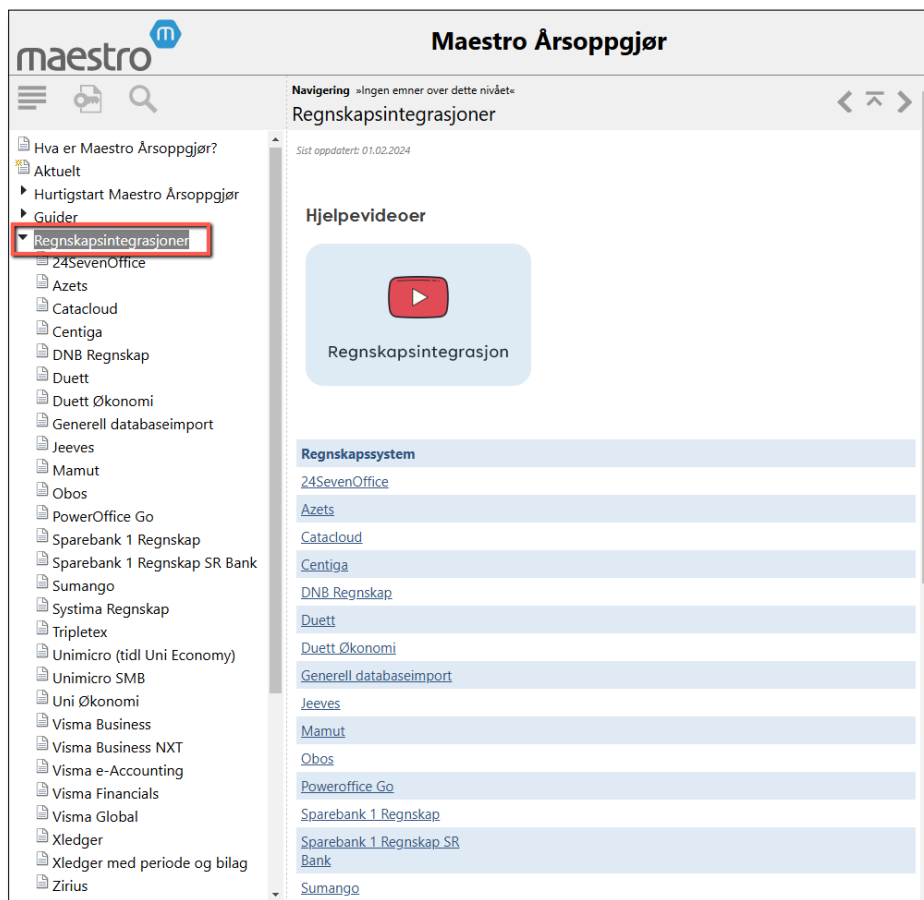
maestro m

Maestro Årsoppgjør

Hva er Maestro Årsoppgjør?
Aktuelt
Hurtigstart Maestro Årsoppgjør
Guider
Regnskapsintegrasjoner
24SevenOffice
Azets
Catacloud
Centiga
DNB Regnskap
Duett
Duett Økonomi
Generell databaseimport
Jeeves
Mamut
Obos
PowerOffice Go
Sparebank 1 Regnskap
Sparebank 1 Regnskap SR Bank
Sumango
Systima Regnskap
Tripletex
Unimicro (tidl Uni Economy)
Unimicro SMB
Uni Økonomi
Visma Business
Visma Business NXT
Visma e-Accounting
Visma Financials
Visma Global
Xledger
Xledger med periode og bilag
Zirius

Navigering »Ingen emner over dette nivået«
Regnskapsintegrasjoner

Sist oppdatert: 01.02.2024

Hjelpevideoer

Regnskapsintegrasjon

| Regnskapssystem |
|---|
| 24SevenOffice |
| Azets |
| Catacloud |
| Centiga |
| DNB Regnskap |
| Duett |
| Duett Økonomi |
| Generell databaseimport |
| Jeeves |
| Mamut |
| Obos |
| Poweroffice Go |
| Sparebank 1 Regnskap |
| Sparebank 1 Regnskap SR Bank |
| Sumango |